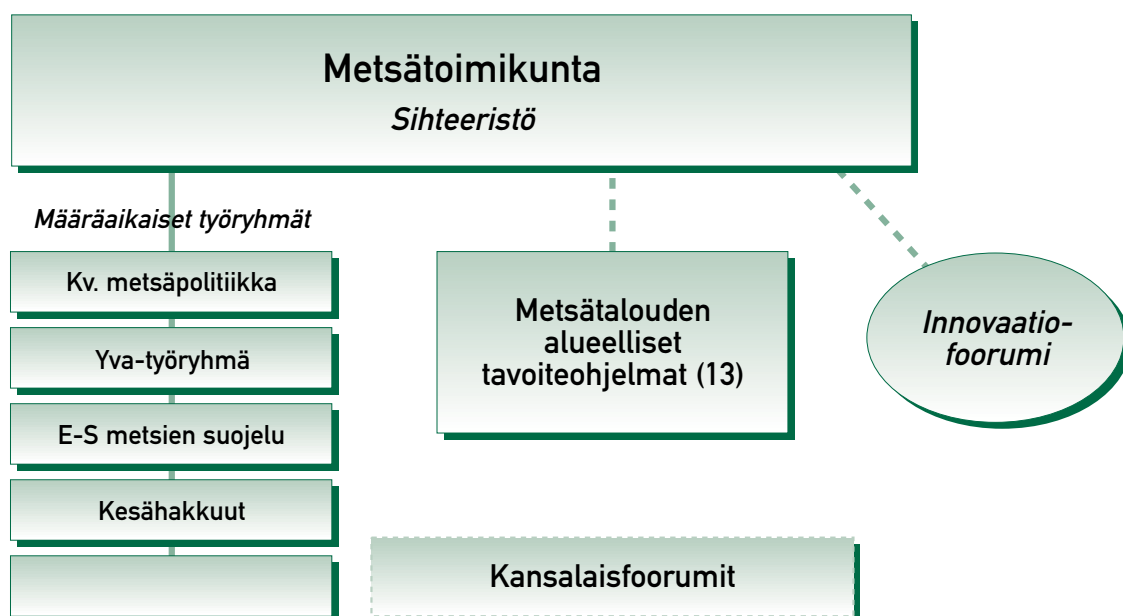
Metsätoimikunta

Sihteeristö

Määräaikaiset työryhmät

Kv. metsäpolitiikka

Yva-työryhmä

E-S metsien suojelu

Kesähakkuut

Metsätalouden alueelliset tavoiteohjelmat (13)

Innovaatiofoorumi

Kansalaisfoorumit